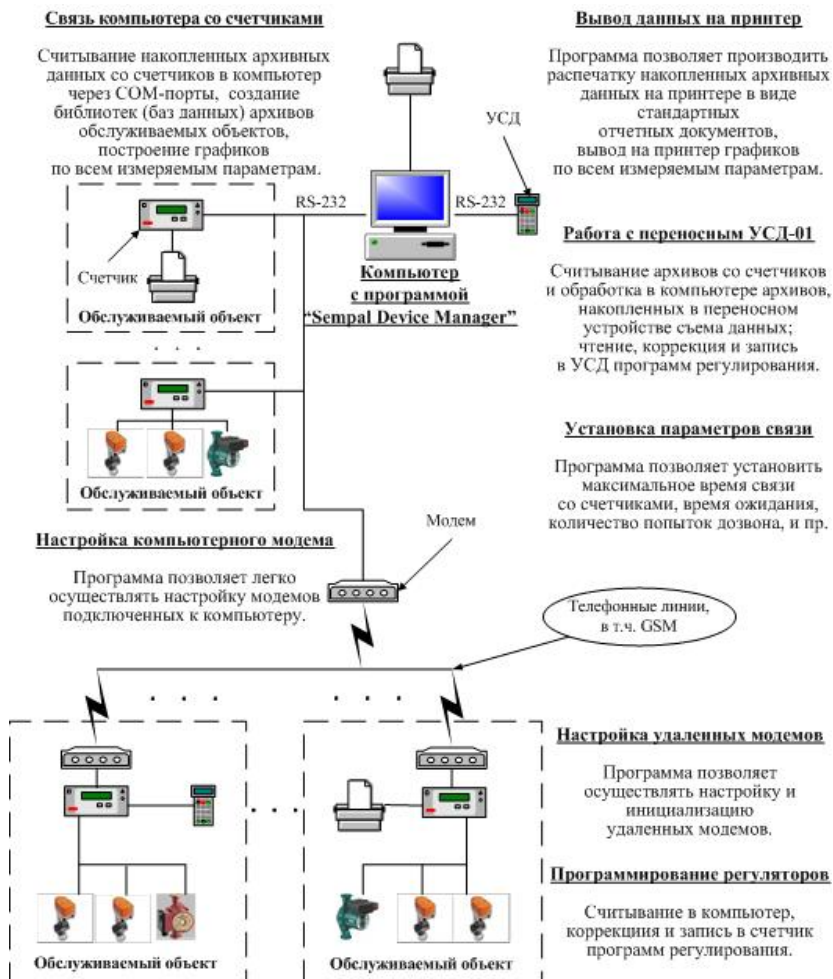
Связь компьютера со счетчиками

Считывание накопленных архивных данных со счетчиков в компьютер через COM-порты, создание библиотек (баз данных) архивов обслуживаемых объектов, построение графиков по всем измеряемым параметрам.

Вывод данных на принтер

Программа позволяет производить распечатку накопленных архивных данных на принтере в виде стандартных отчетных документов, вывод на принтер графиков по всем измеряемым параметрам.

УСД

RS-232

RS-232

Счетчик

Обслуживаемый объект

Компьютер с программой "Sempal Device Manager"

Работа с переносным УСД-01

Считывание архивов со счетчиков и обработка в компьютере архивов, накопленных в переносном устройстве съема данных; чтение, коррекция и запись в УСД программ регулирования.

Обслуживаемый объект

Установка параметров связи

Программа позволяет установить максимальное время связи со счетчиками, время ожидания, количество попыток дозвона, и пр.

Модем

Настройка компьютерного модема

Программа позволяет легко осуществлять настройку модемов подключенных к компьютеру.

Телефонные линии, в т.ч. GSM

Настройка удаленных модемов

Программа позволяет осуществлять настройку и инициализацию удаленных модемов.

Программирование регуляторов

Считывание в компьютер, коррекция и запись в счетчик программ регулирования.

Обслуживаемый объект

Обслуживаемый объект